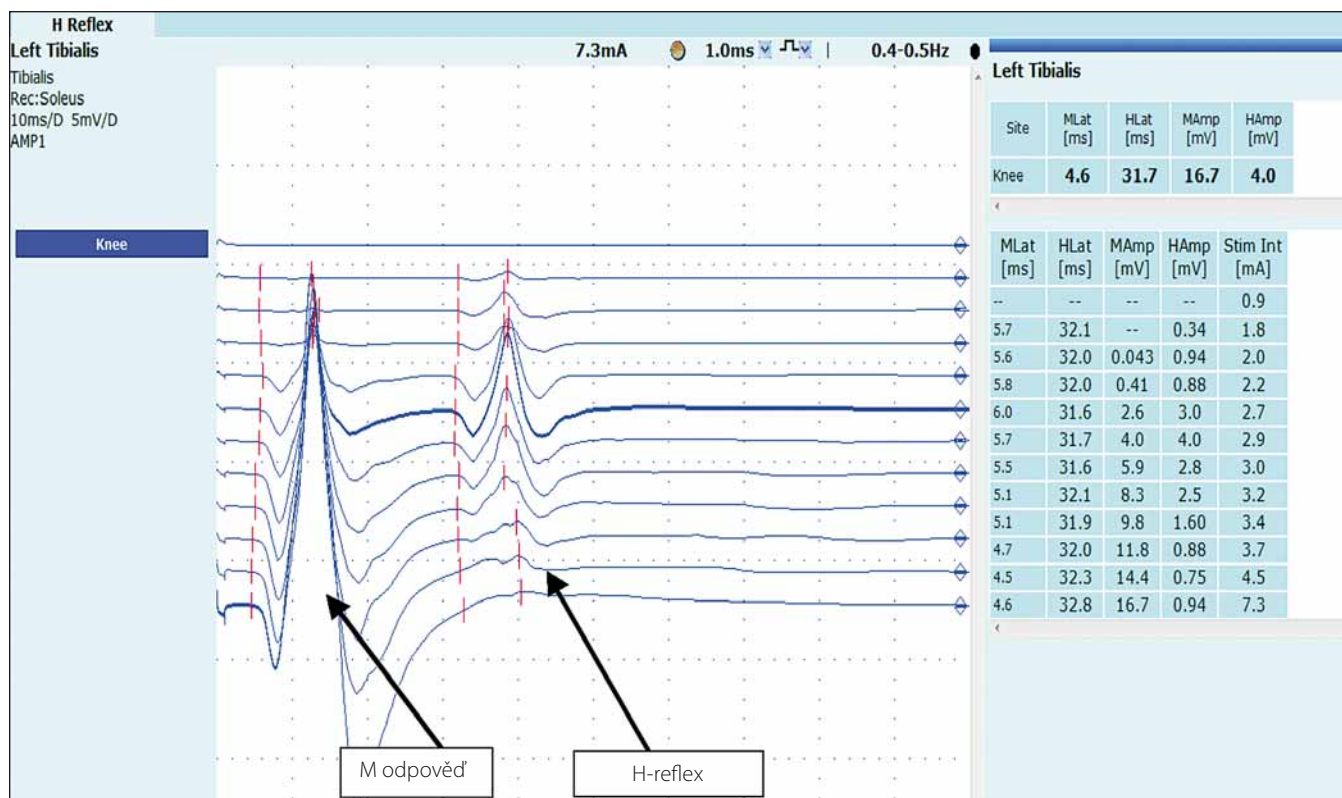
H Reflex

Left Tibialis

7.3mA 1.0ms 0.4-0.5Hz

Tibialis
Rec:Soleus
10ms/D 5mV/D
AMP1

Knee

Left Tibialis

| Site | MLat [ms] | HLat [ms] | MAmp [mV] | HAmp [mV] |
|---|---|---|---|---|
| Knee | 4.6 | 31.7 | 16.7 | 4.0 |

| MLat [ms] | HLat [ms] | MAmp [mV] | HAmp [mV] | Stim Int [mA] |
|---|---|---|---|---|
| -- | -- | -- | -- | 0.9 |
| 5.7 | 32.1 | -- | 0.34 | 1.8 |
| 5.6 | 32.0 | 0.043 | 0.94 | 2.0 |
| 5.8 | 32.0 | 0.41 | 0.88 | 2.2 |
| 6.0 | 31.6 | 2.6 | 3.0 | 2.7 |
| 5.7 | 31.7 | 4.0 | 4.0 | 2.9 |
| 5.5 | 31.6 | 5.9 | 2.8 | 3.0 |
| 5.1 | 32.1 | 8.3 | 2.5 | 3.2 |
| 5.1 | 31.9 | 9.8 | 1.60 | 3.4 |
| 4.7 | 32.0 | 11.8 | 0.88 | 3.7 |
| 4.5 | 32.3 | 14.4 | 0.75 | 4.5 |
| 4.6 | 32.8 | 16.7 | 0.94 | 7.3 |

M odpověď

H-reflex